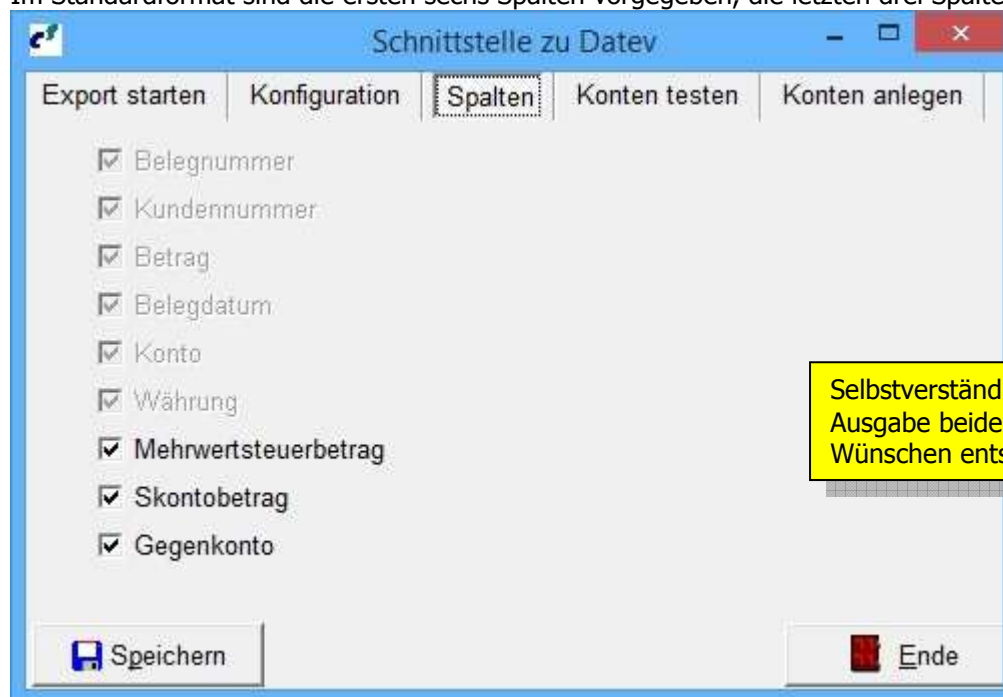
Im Standardformat sind die ersten sechs Spalten vorgegeben, die letzten drei Spalte

Schnittstelle zu Datev

Export starten | Konfiguration | Spalten | Konten testen | Konten anlegen

☑ Belegnummer
☑ Kundennummer
☑ Betrag
☑ Belegdatum
☑ Konto
☑ Währung
☑ Mehrwertsteuerbetrag
☑ Skontobetrag
☑ Gegenkonto

Selbstverständ
Ausgabe beide
Wünschen ents

Speichern

Ende